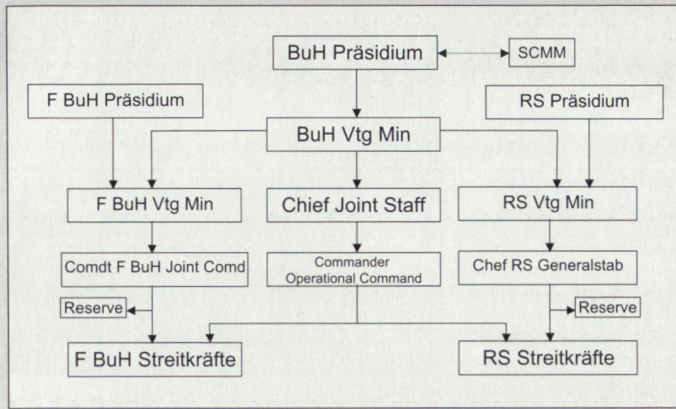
BuH Präsidium

SCMM

F BuH Präsidium

RS Präsidium

BuH Vtg Min

F BuH Vtg Min

Chief Joint Staff

RS Vtg Min

Comdt F BuH Joint Comd

Commander Operational Command

Chef RS Generalstab

Reserve

Reserve

F BuH Streitkräfte

RS Streitkräfte